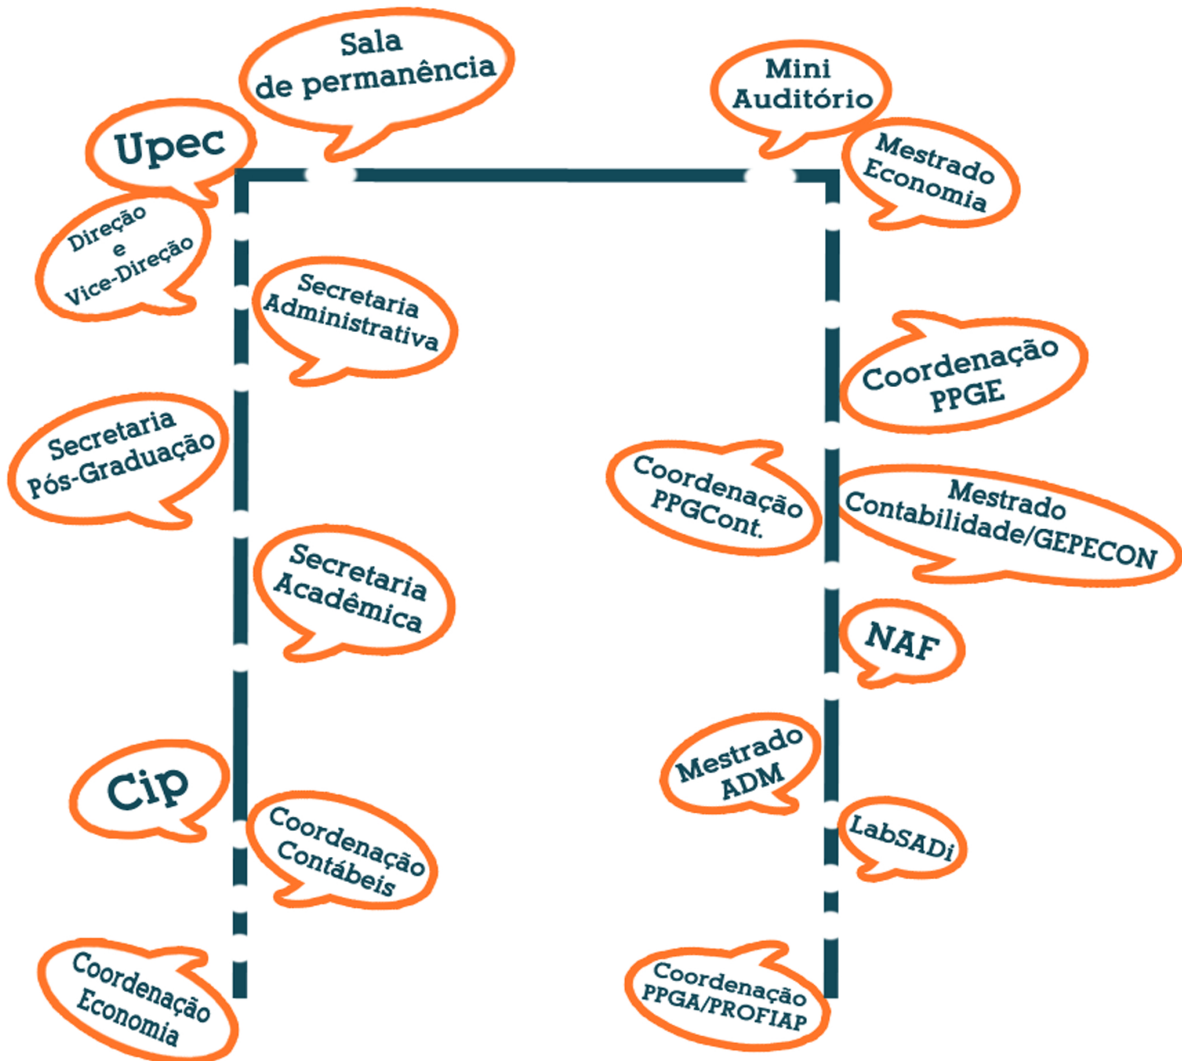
Sala de permanência

Mini Auditório

Upec

Mestrado Economia

Direção e Vice-Direção

Secretaria Administrativa

Coordenação PPGE

Secretaria Pós-Graduação

Coordenação PPGCont.

Mestrado Contabilidade/GEPECON

Secretaria Acadêmica

NAF

Mestrado ADM

Cip

Coordenação Contábeis

LabSADi

Coordenação Economia

Coordenação PPGA/PROFIAP